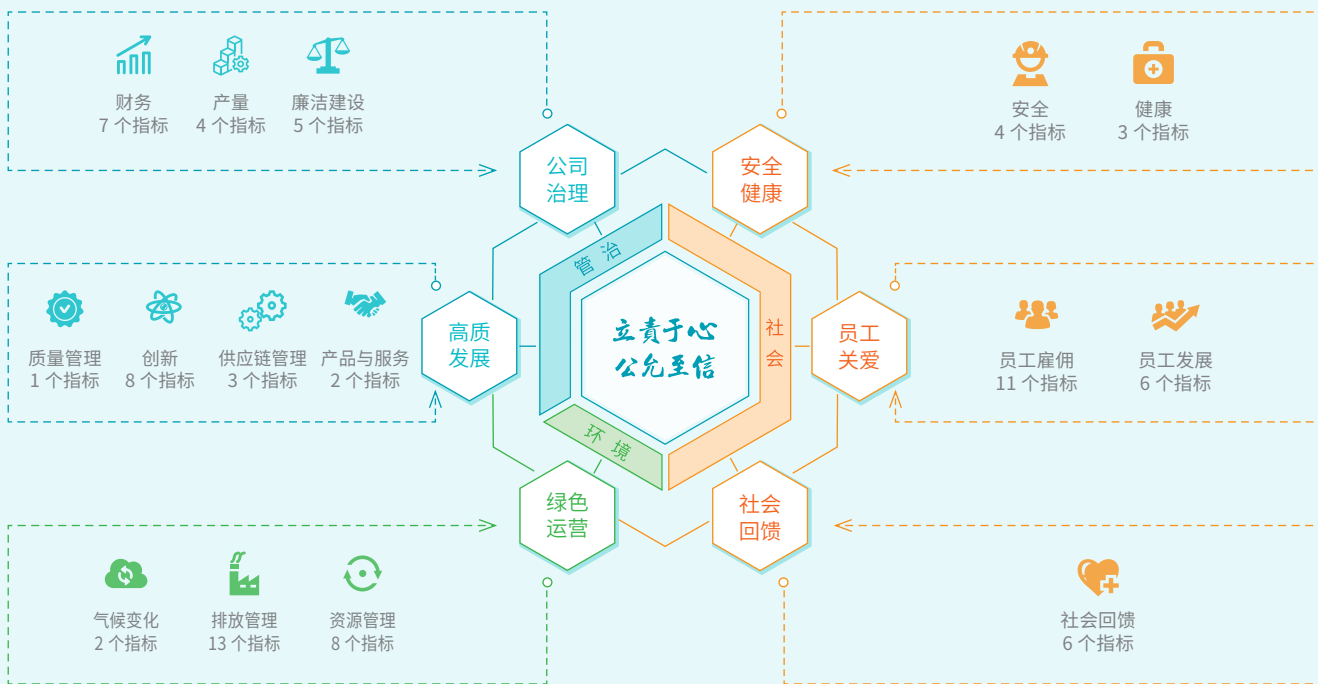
财务
7 个指标

产量
4 个指标

廉洁建设
5 个指标

安全
4 个指标

健康
3 个指标

公司
治理

安全
健康

管 治

社
会

立責于心
公允至信

质量管理
1 个指标

创新
8 个指标

供应链管理
3 个指标

产品与服务
2 个指标

高质
发展

员工
关爱

员工雇佣
11 个指标

员工发展
6 个指标

环 境

绿色
运营

社会
回馈

气候变化
2 个指标

排放管理
13 个指标

资源管理
8 个指标

社会回馈
6 个指标